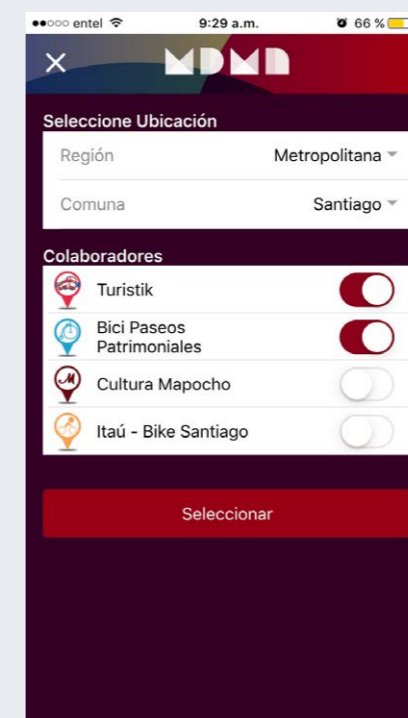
●●○○○ entel 9:29 a.m. 66 %

×

MDMA

Seleccione Ubicación

Región Metropolitana

Comuna Santiago

Colaboradores

Turistik

Bici Paseos Patrimoniales

Cultura Mapocho

Itaú - Bike Santiago

Seleccionar